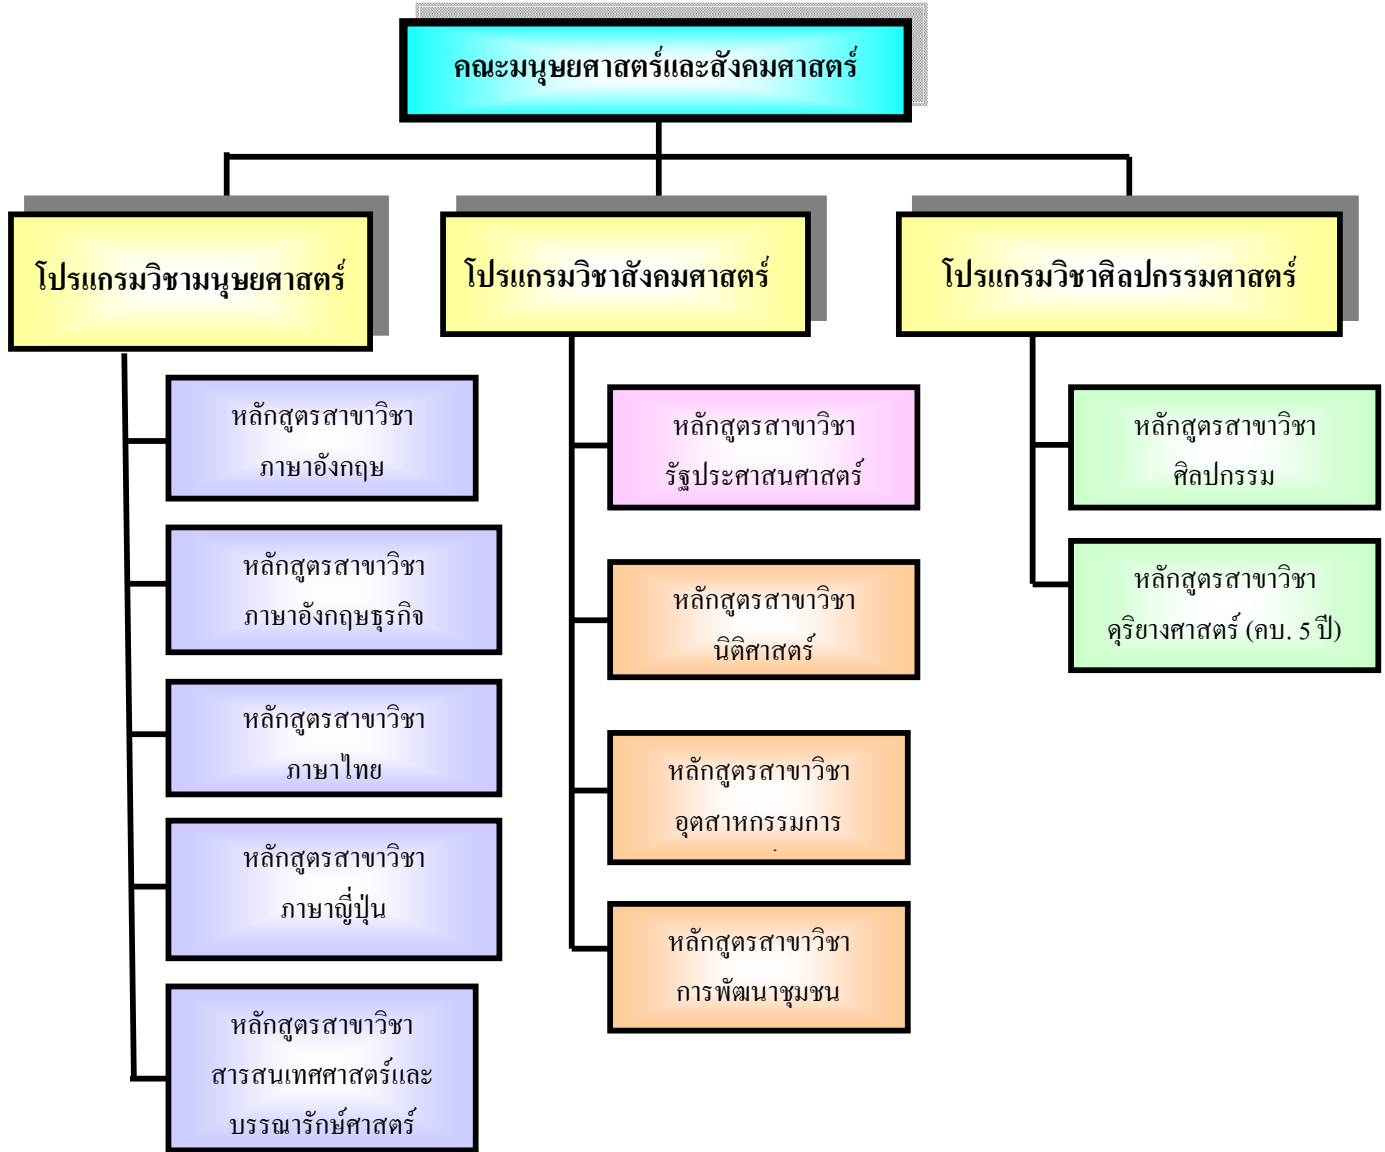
คณะมนุษยศาสตร์และสังคมศาสตร์

โปรแกรมวิชามนุษยศาสตร์

หลักสูตรสาขาวิชา ภาษาอังกฤษ

หลักสูตรสาขาวิชา ภาษาอังกฤษธุรกิจ

หลักสูตรสาขาวิชา ภาษาไทย

หลักสูตรสาขาวิชา ภาษาญี่ปุ่น

หลักสูตรสาขาวิชา สารสนเทศศาสตร์และบรรณารักษ์ศาสตร์

โปรแกรมวิชาสังคมศาสตร์

หลักสูตรสาขาวิชา รัฐประศาสนศาสตร์

หลักสูตรสาขาวิชา นิติศาสตร์

หลักสูตรสาขาวิชา อุตสาหกรรมการ

หลักสูตรสาขาวิชา การพัฒนาชุมชน

โปรแกรมวิชาศิลปกรรมศาสตร์

หลักสูตรสาขาวิชา ศิลปกรรม

หลักสูตรสาขาวิชา ดุริยางศาสตร์ (คบ. 5 ปี)